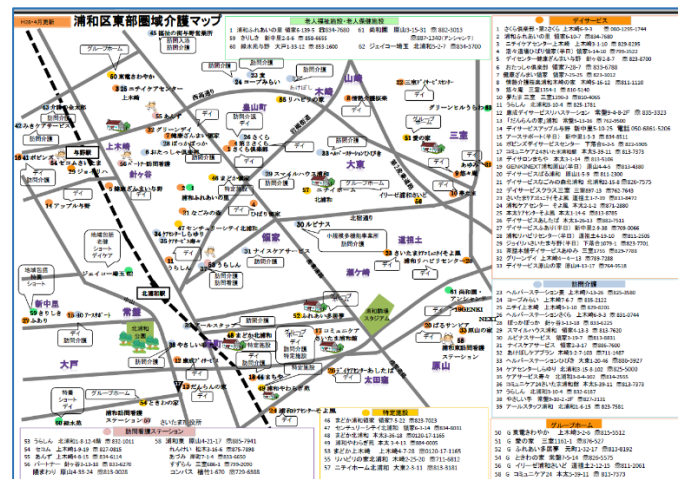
H28・4月更新 浦和区東部圏域介護マップ

老人福祉施設・老人保健施設
1 浦和しあわせの里 領家6-139-5 ☎834-7680
2 さいしん 新中里2-4-6 ☎881-6633
62 ジェイコー埼玉 北浦和5-2-7 ☎832-4951

デイサービス

訪問介護

グループホーム

特定施設

訪問看護ステーション

53 うらしん
54 セコム
55 ほほえみ
56 パートナー
57 浦和医師会

58 浦和区
れんげ
ふれあい
すずらん
コンパス

北浦和駅
浦和駅
与野駅
大戸
常盤
新中里
上木崎
針ヶ谷
皇山町
大東
三室
領家
瀬ケ崎
道祖土
原山
木崎
浦和駒場スタジアム
北浦和公園

さいたま市役所

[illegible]